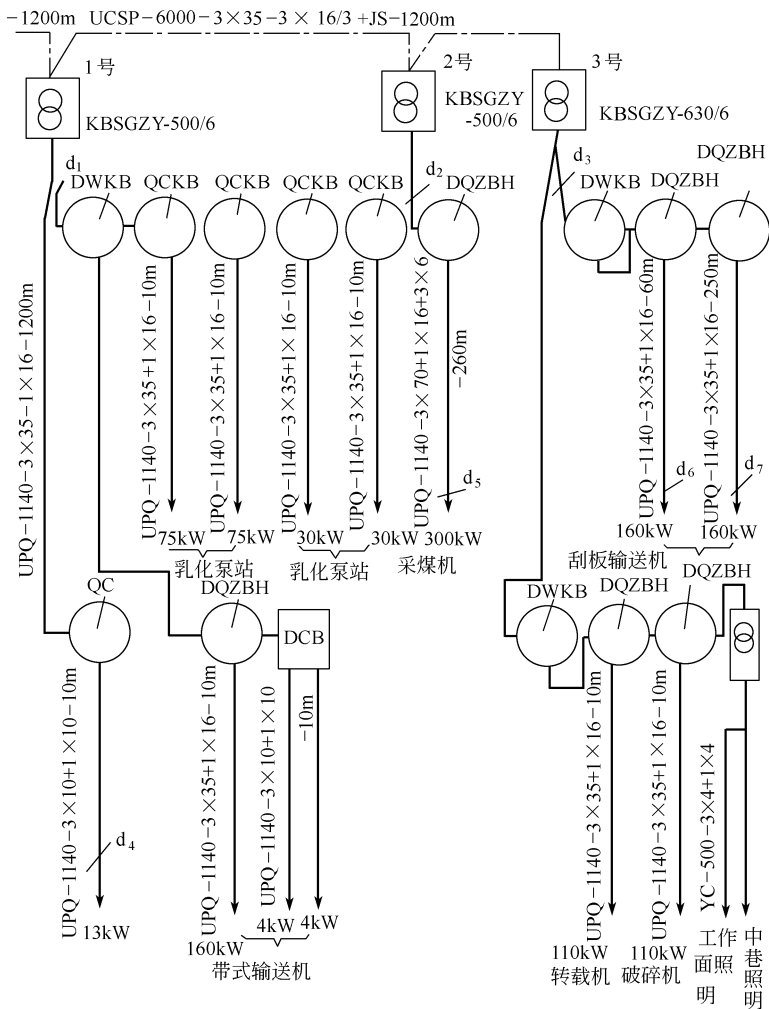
−1200m UCSP−6000−3×35−3×16/3+JS−1200m

1号
KBSGZY-500/6

2号
KBSGZY-500/6

3号
KBSGZY-630/6

$d_1$
DWKB QCKB QCKB QCKB QCKB
$d_2$
DQZBH

$d_3$
DWKB DQZBH DQZBH

UPQ−1140−3×35−1×16−1200m

UPQ−1140−3×35+1×16−10m
UPQ−1140−3×35+1×16−10m
UPQ−1140−3×35+1×16−10m
UPQ−1140−3×35+1×16−10m
UPQ−1140−3×70+1×16+3×6 −260m
$d_5$

UPQ−1140−3×35+1×16−60m
$d_6$
UPQ−1140−3×35+1×16−250m
$d_7$

75kW 75kW
乳化泵站
30kW 30kW
乳化泵站
300kW
采煤机

160kW 160kW
刮板输送机

QC
DQZBH
DCB

DWKB DQZBH DQZBH

UPQ−1140−3×10+1×10−10m
$d_4$
13kW

UPQ−1140−3×35+1×16−10m
UPQ−1140−3×10+1×10
−10m
160kW 4kW 4kW
带式输送机

UPQ−1140−3×35+1×16−10m
110kW
转载机
UPQ−1140−3×35+1×16−10m
110kW
破碎机
YC−500−3×4+1×4
工作面照明
中巷照明